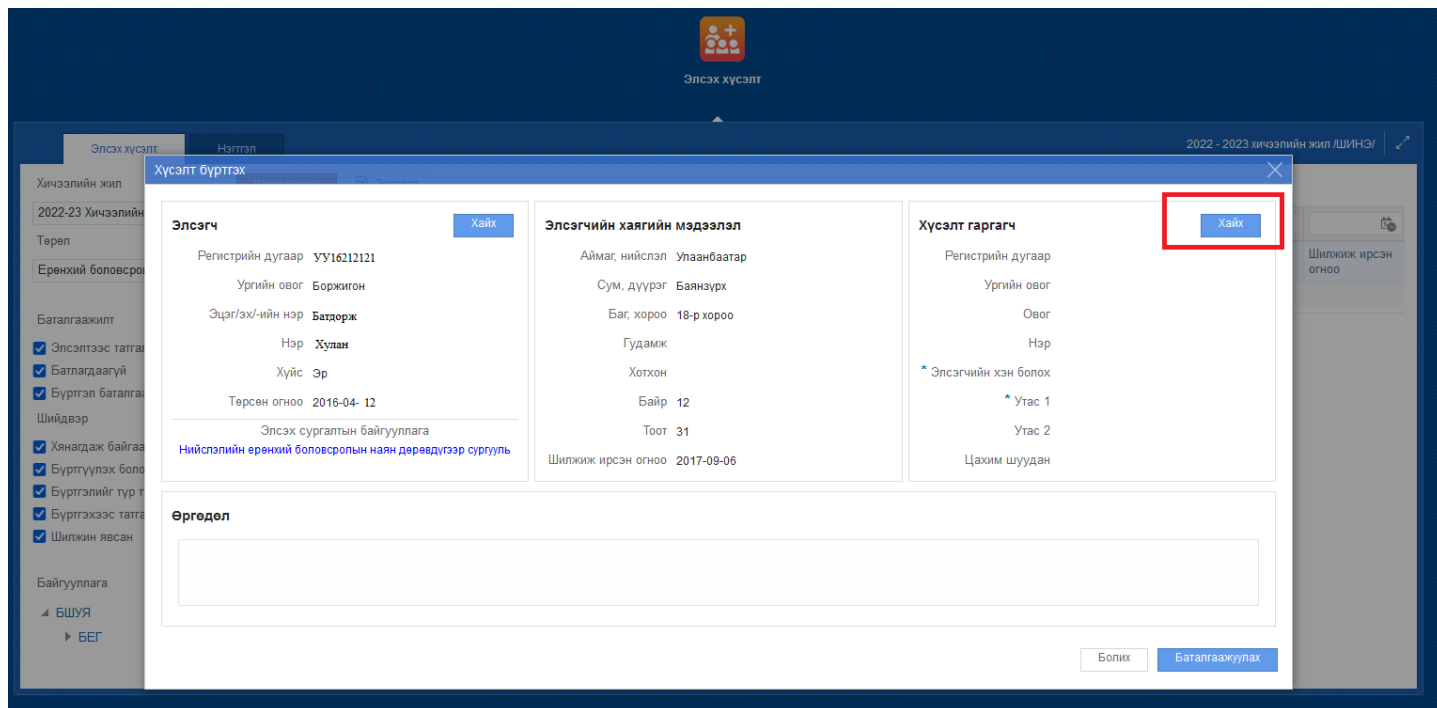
Элсэх хүсэлт

Элсэх хүсэлт
Нэгтгэл

2022 - 2023 хичээлийн жил /ШИНЭ/

Хичээлийн жил
2022-23 Хичээлийн
Төрөл
Ерөнхий боловсрол

Баталгаажилт
Элсэлтээс татга
Батлагдаагүй
Бүртгэл баталгаа
Шийдвэр
Хянагдаж байгаа
Бүртгүүлэх боло
Бүртгэлийг түр т
Бүртгэхээс татга
Шилжин явсан

Байгууллага
БШУЯ
БЕГ

Шилжиж ирсэн огноо

Хүсэлт бүртгэх

Элсэгч
Хайх
Регистрийн дугаар УУ16212121
Ургийн овог Боржигон
Эцэг/эх/-ийн нэр Батдорж
Нэр Хулан
Хүйс Эр
Төрсөн огноо 2016-04- 12
Элсэх сургалтын байгууллага
Нийслэлийн ерөнхий боловсролын наян дөрөвдүгээр сургууль

Элсэгчийн хаягийн мэдээлэл
Аймаг, нийслэл Улаанбаатар
Сум, дүүрэг Баянзүрх
Баг, хороо 18-р хороо
Гудамж
Хотхон
Байр 12
Тоот 31
Шилжиж ирсэн огноо 2017-09-06

Хүсэлт гаргагч
Хайх
Регистрийн дугаар
Ургийн овог
Овог
Нэр
* Элсэгчийн хэн болох
* Утас 1
Утас 2
Цахим шуудан

Өргөдөл

Болих
Баталгаажуулах